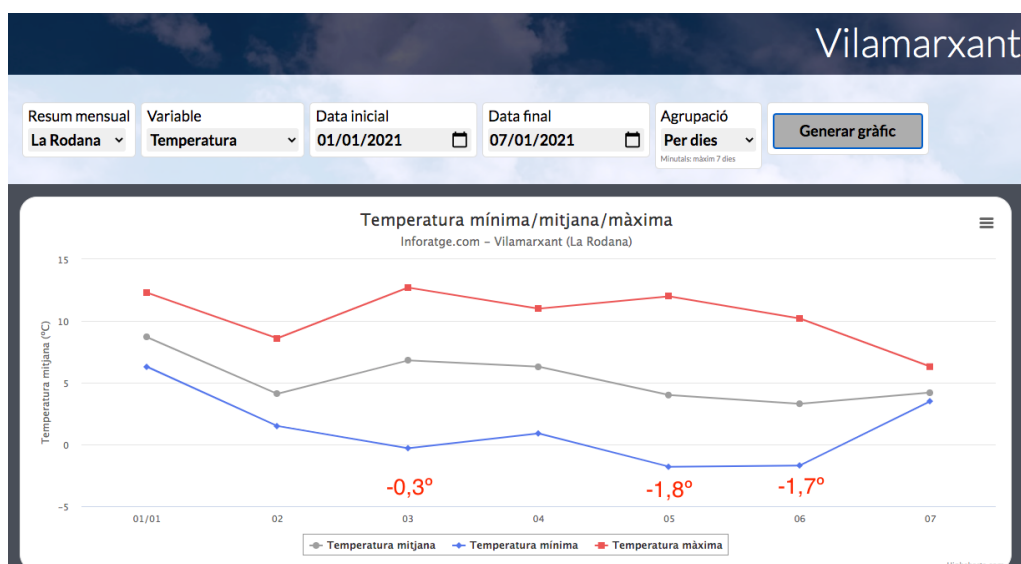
Vilamarxant

Resum mensual
La Rodana

Variable
Temperatura

Data inicial
01/01/2021

Data final
07/01/2021

Agrupació
Per dies
Minutals: màxim 7 dies

Generar gràfic

Temperatura mínima/mitjana/màxima
Inforatge.com - Vilamarxant (La Rodana)

15
10
5
0
-5

Temperatura mitjana (ºC)

-0,3º
-1,8º
-1,7º

01/01
02
03
04
05
06
07

Temperatura mitjana
Temperatura mínima
Temperatura màxima